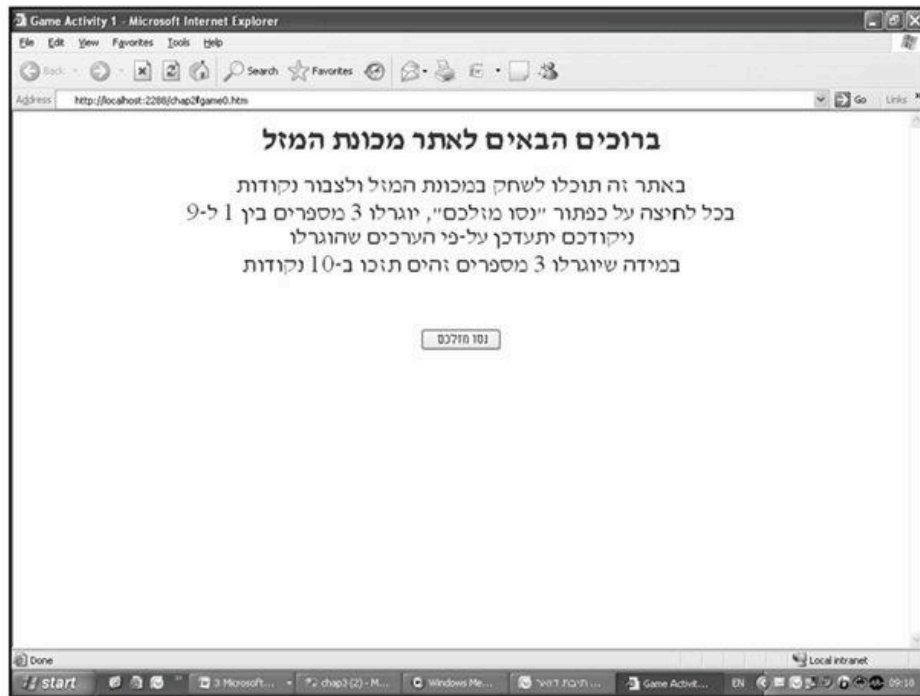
Game Activity 1 - Microsoft Internet Explorer

File Edit View Favorites Tools Help

Back Search Favorites

Address http://localhost:2288/chap2fgame0.htm Go Links

ברוכים הבאים לאתר מכונת המזל

באתר זה תוכלו לשחק במכונת המזל ולצבור נקודות
בכל לחיצה על כפתור "נסו מזלכם", יוגרלו 3 מספרים בין 1 ל-9
ניקודכם יתעדכן על-פי הערכים שהוגרלו
במידה שיוגרלו 3 מספרים זהים תזכו ב-10 נקודות

נסו מזלכם

Done Local intranet

start 3 Microsoft... chap3 (2) - M... Windows Me... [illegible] Game Activit... EN 09:10